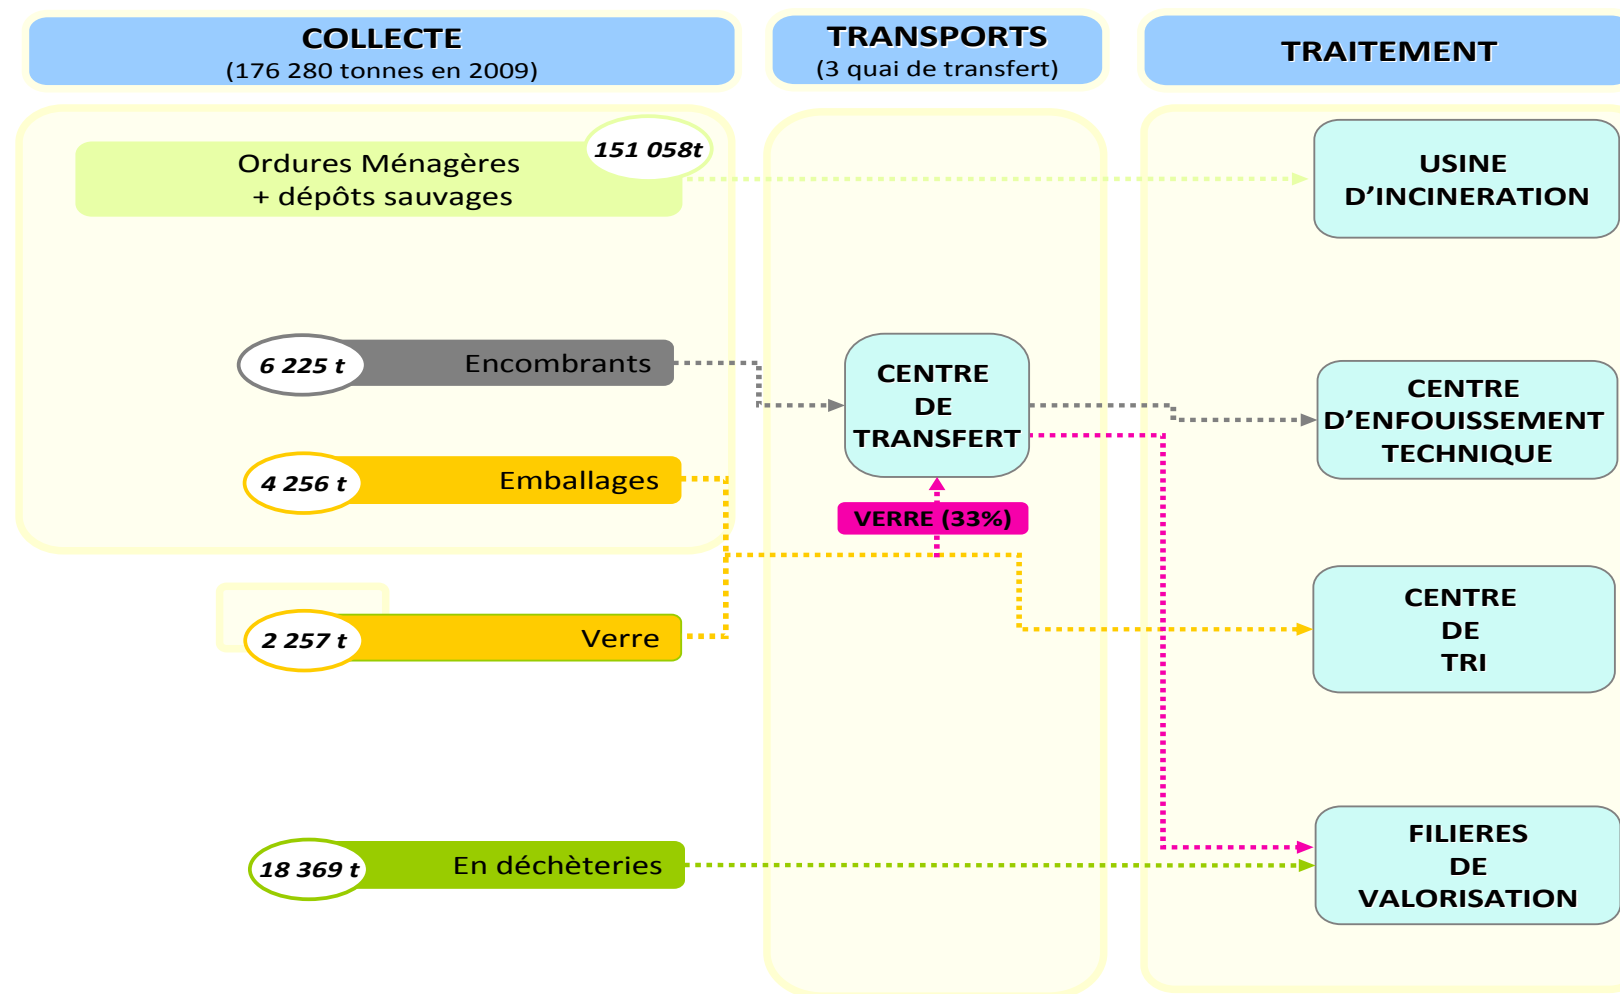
COLLECTE
(176 280 tonnes en 2009)

TRANSPORTS
(3 quai de transfert)

TRAITEMENT

Ordures Ménagères
+ dépôts sauvages
151 058t

USINE
D'INCINERATION

6 225 t
Encombrants

CENTRE
DE
TRANSFERT

CENTRE
D'ENFOUISSEMENT
TECHNIQUE

4 256 t
Emballages

VERRE (33%)

2 257 t
Verre

CENTRE
DE
TRI

18 369 t
En déchèteries

FILIERES
DE
VALORISATION